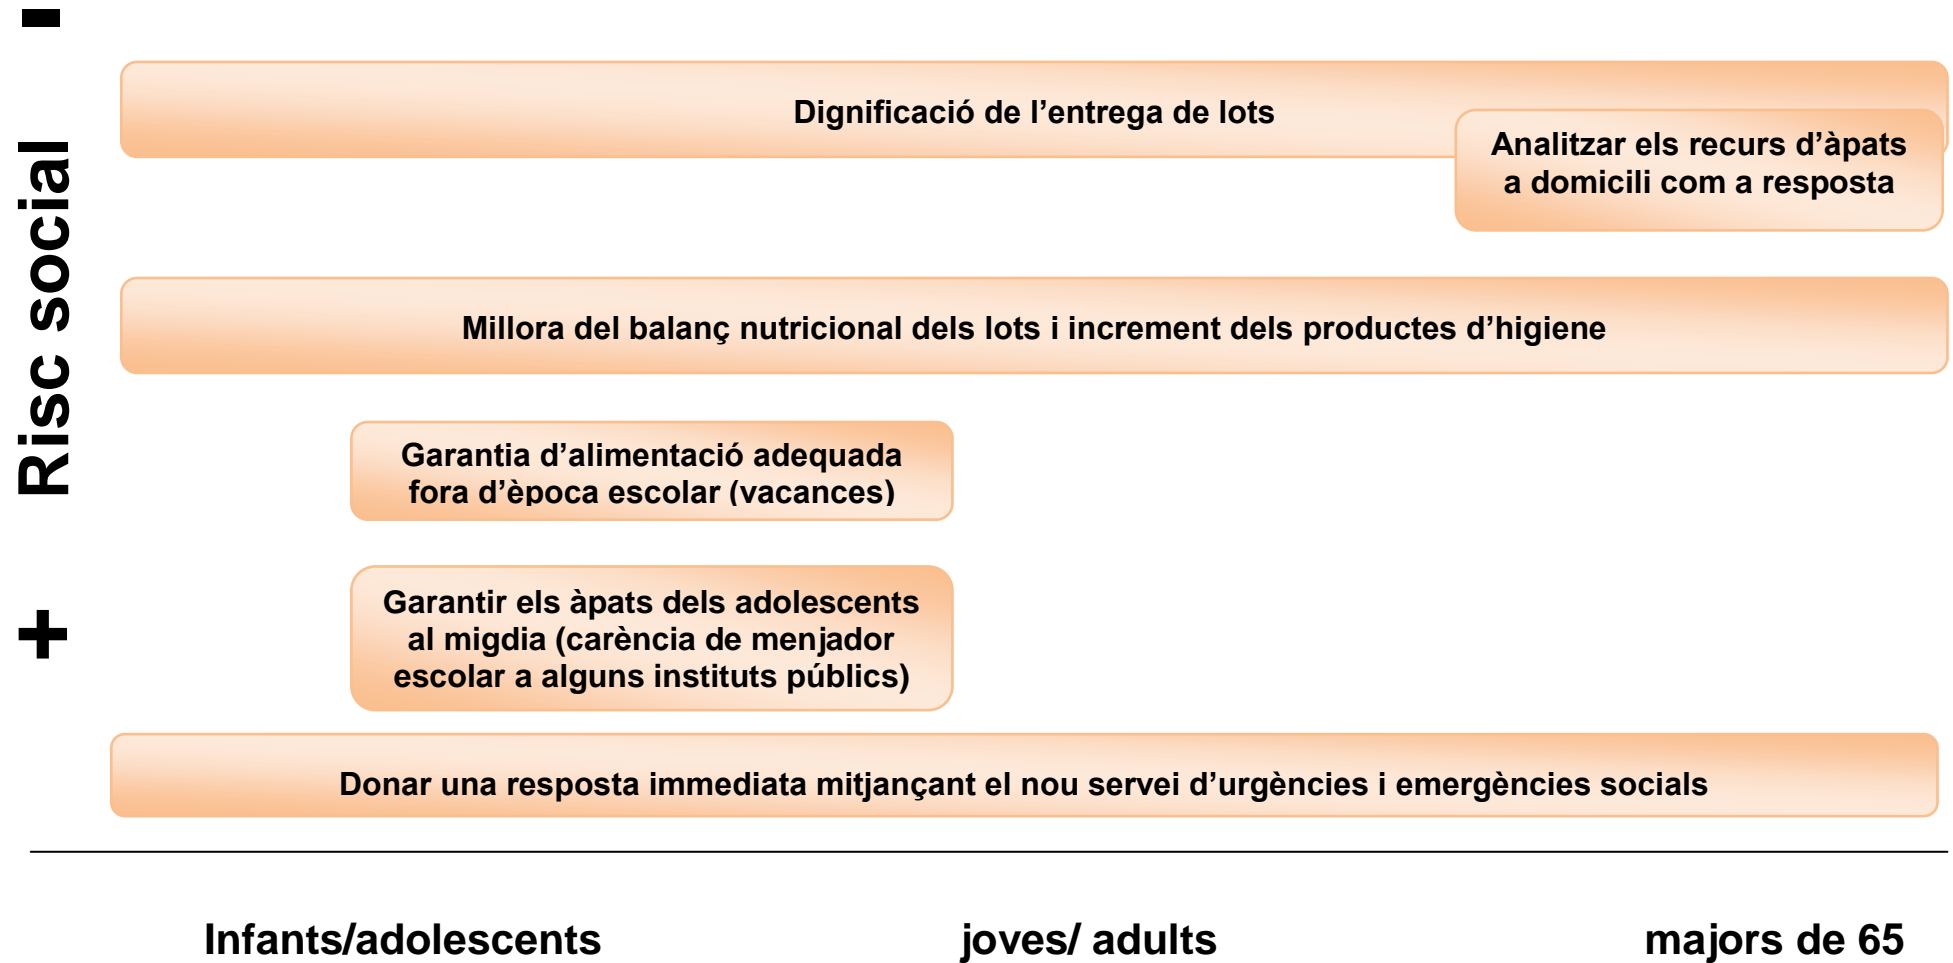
-

Risc social

+

Dignificació de l'entrega de lots

Analitzar els recurs d'àpats a domicili com a resposta

Millora del balanç nutricional dels lots i increment dels productes d'higiene

Garantia d'alimentació adequada fora d'època escolar (vacances)

Garantir els àpats dels adolescents al migdia (carència de menjador escolar a alguns instituts públics)

Donar una resposta immediata mitjançant el nou servei d'urgències i emergències socials

Infants/adolescents

joves/ adults

majors de 65